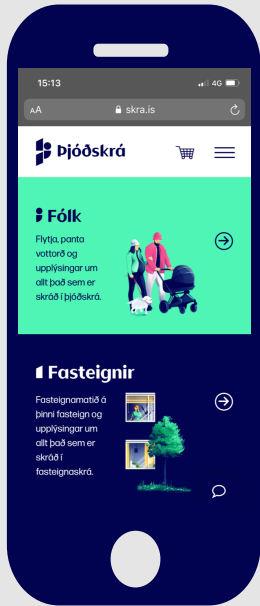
15:13
4G

AA skra.is

Þjóðskrá

Fólk

Flytja, panta vottorð og upplýsingar um allt það sem er skráð í þjóðskrá.

Fasteignir

Fasteignamatið á þinni fasteign og upplýsingar um allt það sem er skráð í fasteignaskrá.